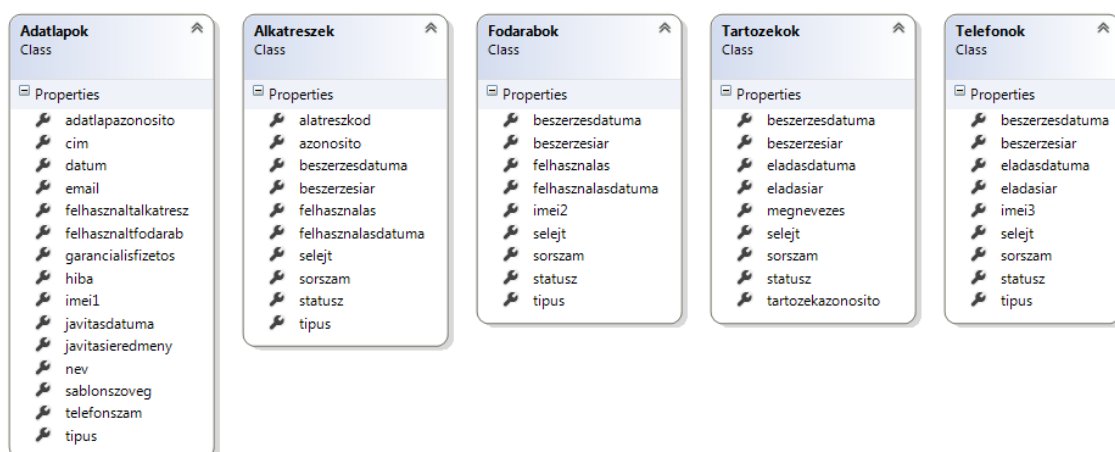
Adatlapok
Class

Properties
adatlapazonosito
cim
datum
email
felhasznaltalkatresz
felhasznaltfodarab
garancialisfizetos
hiba
imei1
javitasdatuma
javitasieredmeny
nev
sablonszoveg
telefonszam
tipus

Alkatreszek
Class

Properties
alatreszkod
azonosito
beszerzesdatuma
beszerzesiar
felhasznalas
felhasznalasdatuma
selejt
sorszam
statusz
tipus

Fodarabok
Class

Properties
beszerzesdatuma
beszerzesiar
felhasznalas
felhasznalasdatuma
imei2
selejt
sorszam
statusz
tipus

Tartozekok
Class

Properties
beszerzesdatuma
beszerzesiar
eladasdatuma
eladasiar
megnevezes
selejt
sorszam
statusz
tartozekazonosito

Telefonok
Class

Properties
beszerzesdatuma
beszerzesiar
eladasdatuma
eladasiar
imei3
selejt
sorszam
statusz
tipus